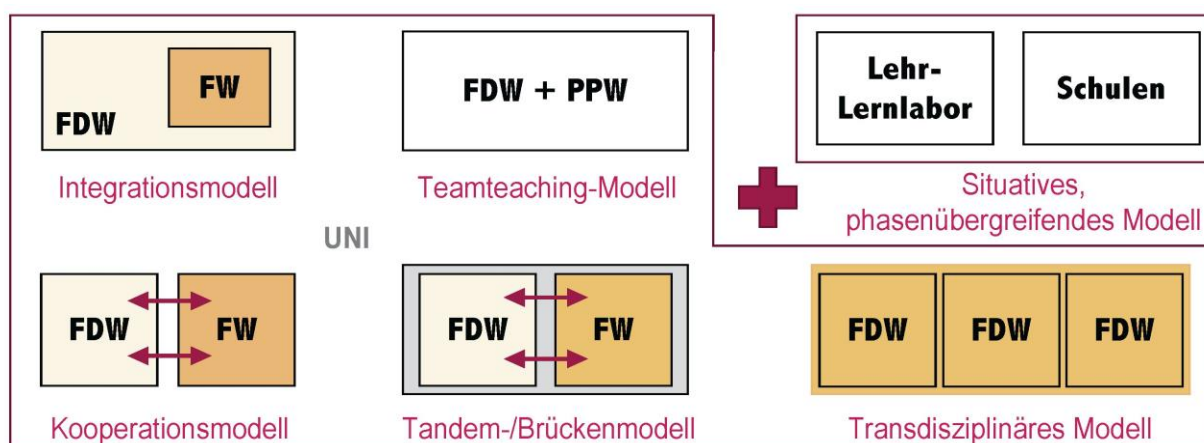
FW

FDW

Integrationsmodell

FDW + PPW

Teamteaching-Modell

Lehr-Lernlabor

Schulen

Situatives, phasenübergreifendes Modell

UNI

FDW

FW

Kooperationsmodell

FDW

FW

Tandem-/Brückenmodell

FDW

FDW

FDW

Transdisziplinäres Modell